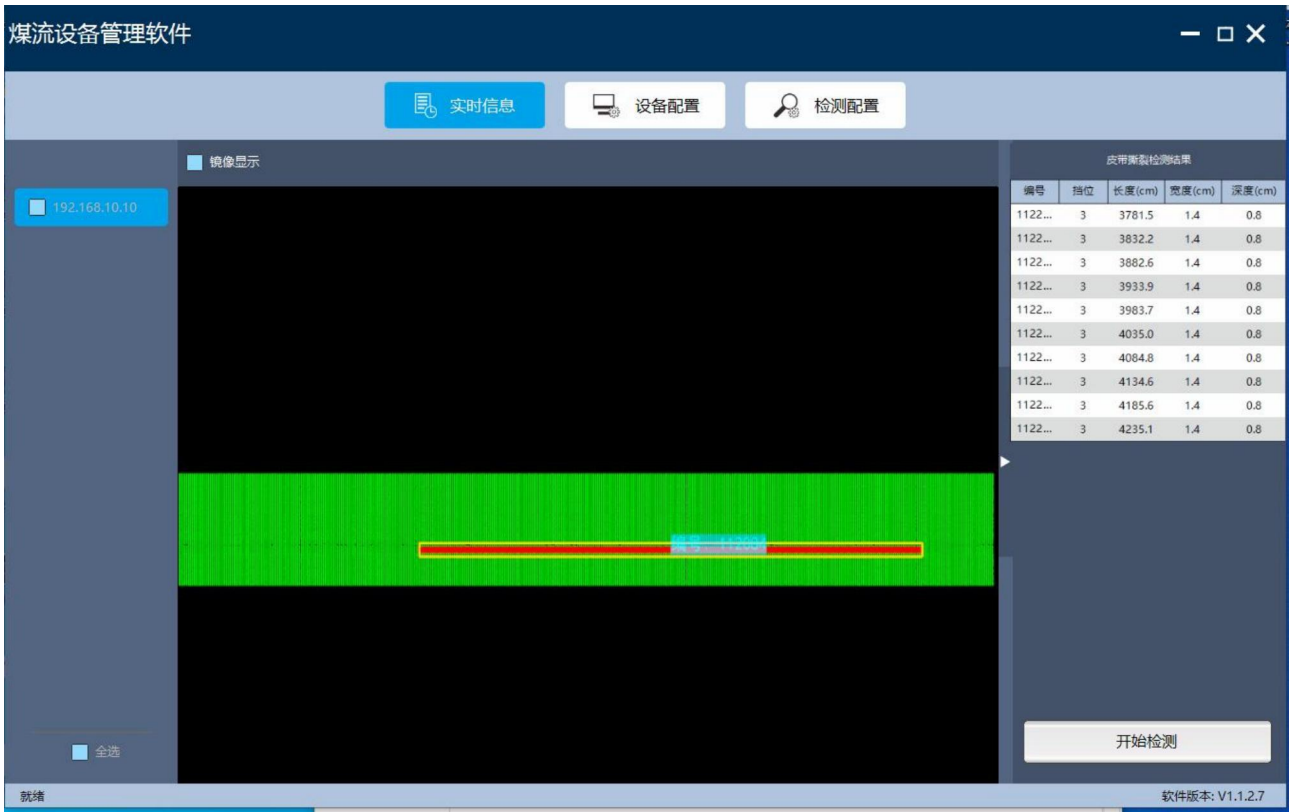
煤流设备管理软件

实时信息 设备配置 检测配置

镜像显示

192.168.10.10

编号：1120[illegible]

皮带撕裂检测结果

| 编号 | 挡位 | 长度(cm) | 宽度(cm) | 深度(cm) |
|---|---|---|---|---|
| 1122... | 3 | 3781.5 | 1.4 | 0.8 |
| 1122... | 3 | 3832.2 | 1.4 | 0.8 |
| 1122... | 3 | 3882.6 | 1.4 | 0.8 |
| 1122... | 3 | 3933.9 | 1.4 | 0.8 |
| 1122... | 3 | 3983.7 | 1.4 | 0.8 |
| 1122... | 3 | 4035.0 | 1.4 | 0.8 |
| 1122... | 3 | 4084.8 | 1.4 | 0.8 |
| 1122... | 3 | 4134.6 | 1.4 | 0.8 |
| 1122... | 3 | 4185.6 | 1.4 | 0.8 |
| 1122... | 3 | 4235.1 | 1.4 | 0.8 |

全选

开始检测

就绪

软件版本: V1.1.2.7